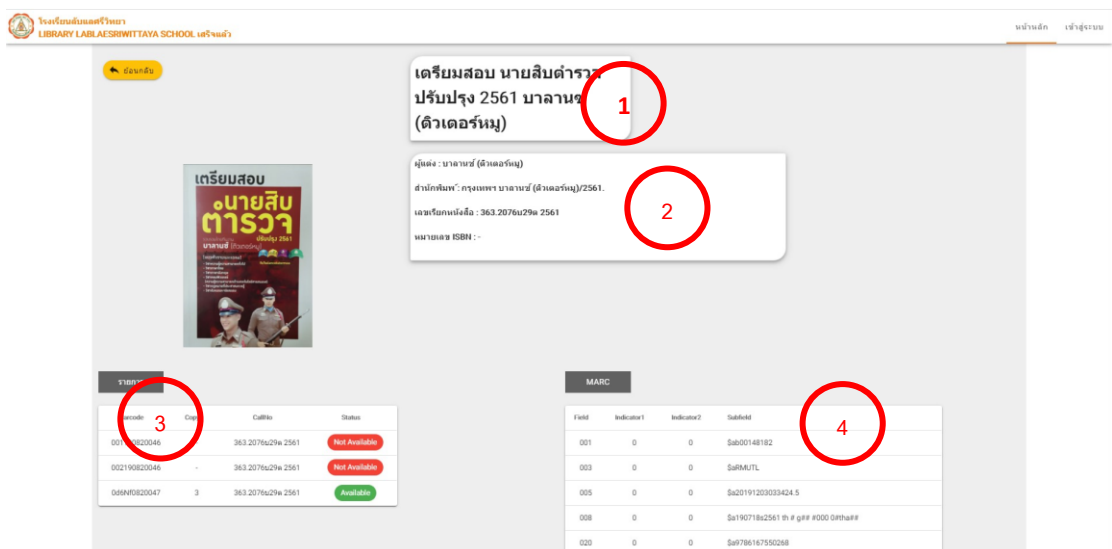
โรงเรียนลับแลศรีวิทยา
LIBRARY LABLAESRIWITTAYA SCHOOL เสร็จแล้ว

หน้าหลัก เข้าสู่ระบบ

ย้อนกลับ

เตรียมสอบ นายสิบตำรวจ ปรับปรุง 2561 บาลานซ์ (ติวเตอร์หมู)

1

ผู้แต่ง : บาลานซ์ (ติวเตอร์หมู)

สำนักพิมพ์ : กรุงเทพฯ บาลานซ์ (ติวเตอร์หมู)/2561.

เลขเรียกหนังสือ : 363.2076น29ต 2561

หมายเลข ISBN : -

2

เตรียมสอบ นายสิบ ตำรวจ ปรับปรุง 2561 บาลานซ์ (ติวเตอร์หมู)

รายการ

3

| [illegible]arcode | Cop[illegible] | CallNo | Status |
|---|---|---|---|
| 001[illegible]0820046 | | 363.2076น29ต 2561 | Not Available |
| 002190820046 | - | 363.2076น29ต 2561 | Not Available |
| 0d6Nf0820047 | 3 | 363.2076น29ต 2561 | Available |

MARC

4

| Field | Indicator1 | Indicator2 | Subfield |
|---|---|---|---|
| 001 | 0 | 0 | $ab00148182 |
| 003 | 0 | 0 | $aRMUTL |
| 005 | 0 | 0 | $a20191203033424.5 |
| 008 | 0 | 0 | $a190718s2561 th # g## #000 0#tha## |
| 020 | 0 | 0 | $a9786167550268 |